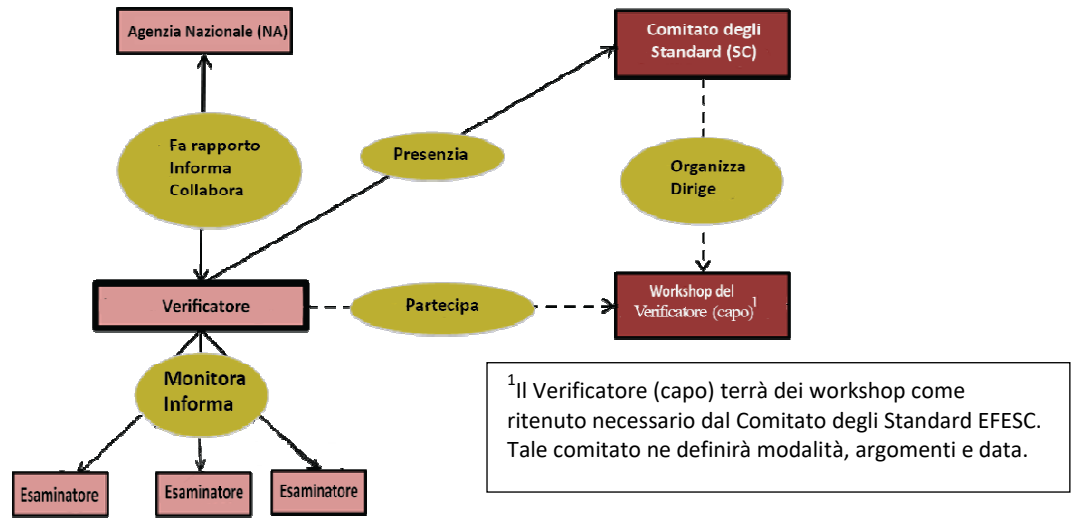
Agenzia Nazionale (NA)

Comitato degli Standard (SC)

Fa rapporto
Informa
Collabora

Presenzia

Organizza
Dirige

Verificatore

Partecipa

Workshop del Verificatore (capo)$^{1}$

Monitora
Informa

$^{1}$Il Verificatore (capo) terrà dei workshop come ritenuto necessario dal Comitato degli Standard EFESC. Tale comitato ne definirà modalità, argomenti e data.

Esaminatore

Esaminatore

Esaminatore